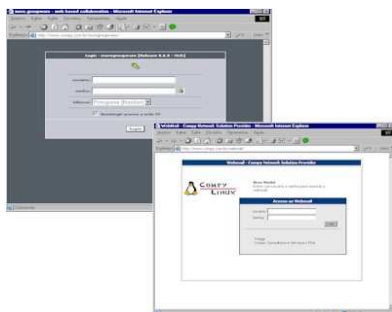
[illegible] - Microsoft Internet Explorer

Login - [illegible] (Release 0.9.8 - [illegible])

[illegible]

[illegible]

Português (Brasil)

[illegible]

Webmail - Compy Network Solution Provider - Microsoft Internet Explorer

Webmail - Compy Network Solution Provider

Compy Linux

Bem-Vindo!

Acesso ao Webmail

Usuário

Senha

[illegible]